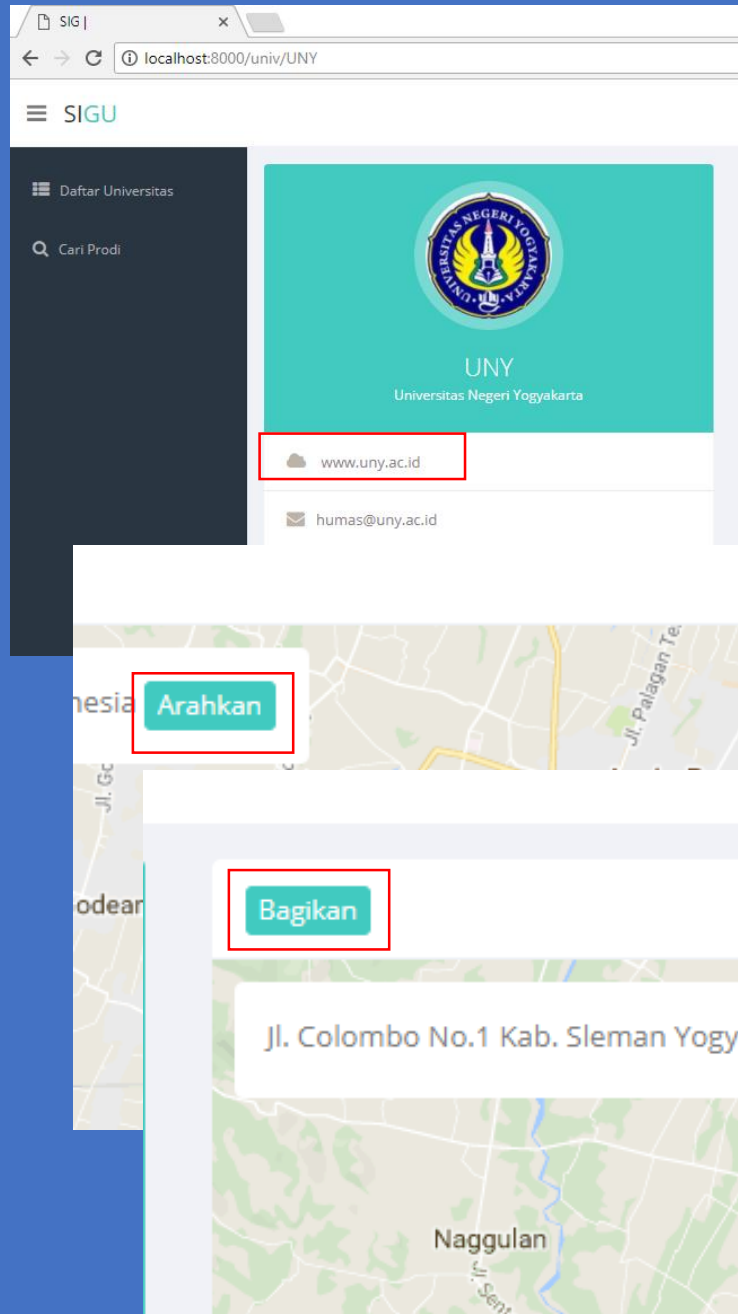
SIG |

localhost:8000/univ/UNY

SIGU

Daftar Universitas

Cari Prodi

UNIVERSITAS NEGERI YOGYAKARTA

UNY

Universitas Negeri Yogyakarta

www.uny.ac.id

humas@uny.ac.id

nesia Arahkan

Jl. Palagan Te

Jl. G

odear

Bagikan

Jl. Colombo No.1 Kab. Sleman Yogy

Naggulan

Sen